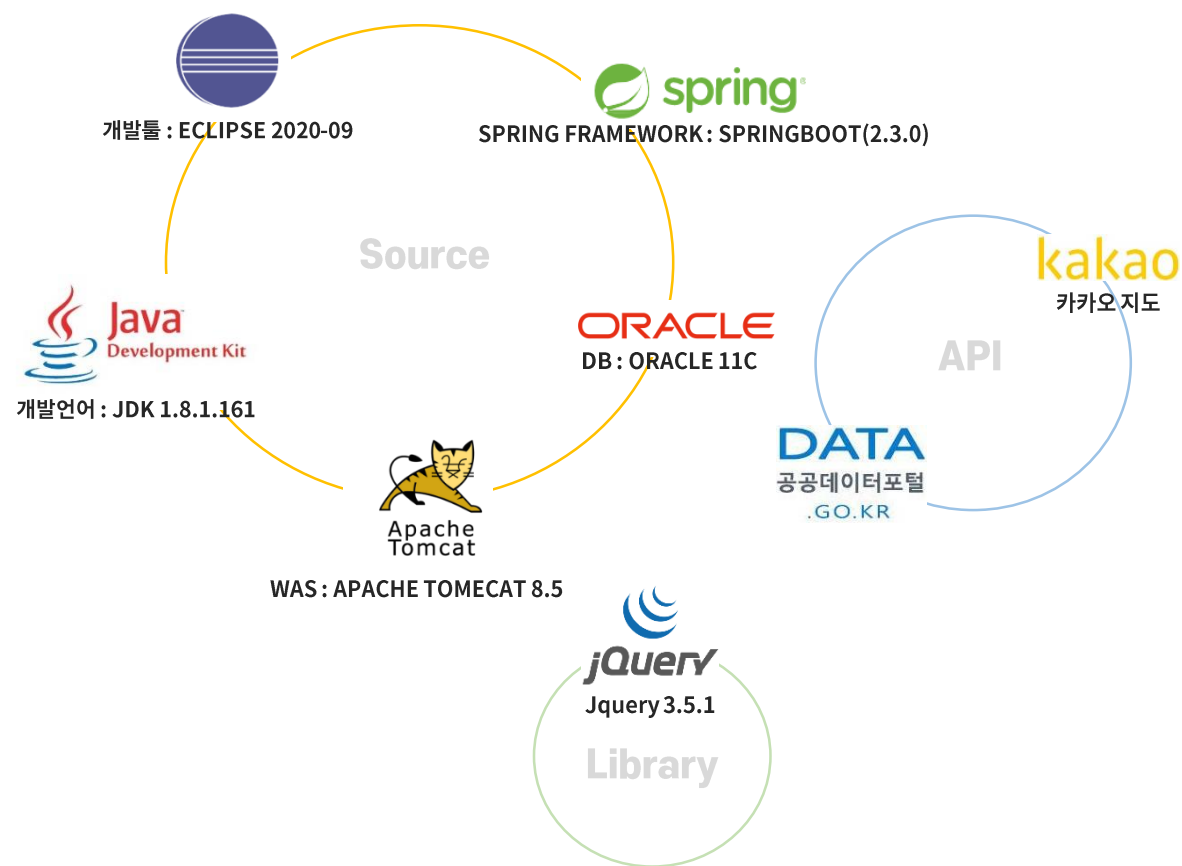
개발툴 : ECLIPSE 2020-09

spring

SPRING FRAMEWORK : SPRINGBOOT(2.3.0)

Source

Java
Development Kit

개발언어 : JDK 1.8.1.161

ORACLE

DB : ORACLE 11C

kakao

카카오 지도

API

DATA
공공데이터포털
.GO.KR

Apache
Tomcat

WAS : APACHE TOMECAT 8.5

jQuery

Jquery 3.5.1

Library